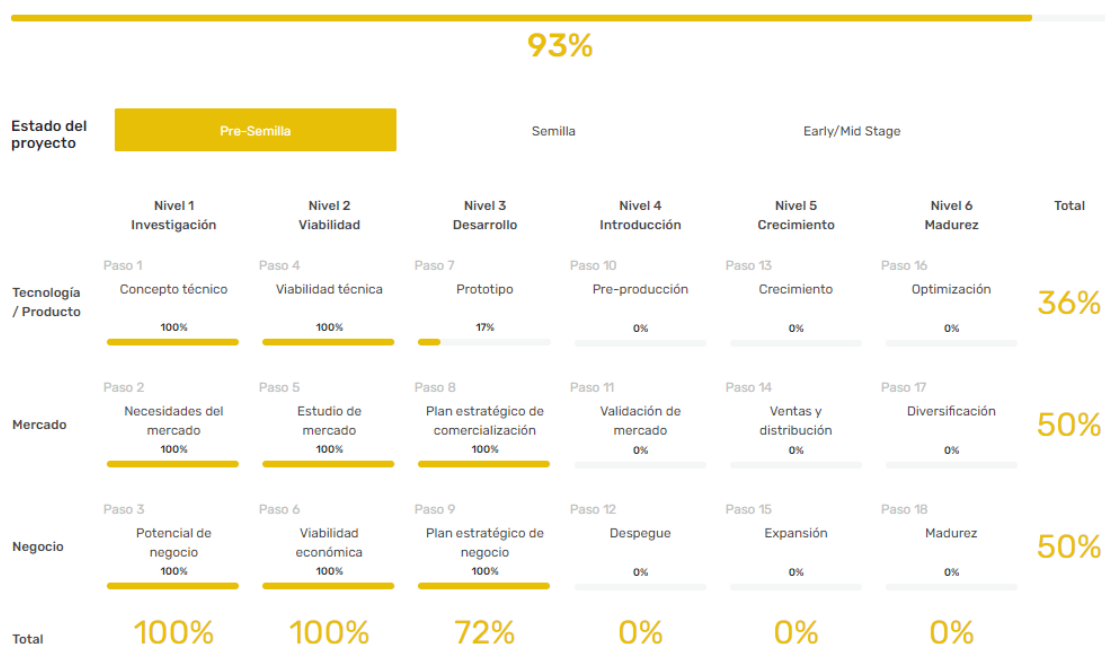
93%

Estado del proyecto

Pre-Semilla | Semilla | Early/Mid Stage

| | Nivel 1 Investigación | Nivel 2 Viabilidad | Nivel 3 Desarrollo | Nivel 4 Introducción | Nivel 5 Crecimiento | Nivel 6 Madurez | Total |
|---|---|---|---|---|---|---|---|
| Tecnología / Producto | Paso 1 Concepto técnico 100% | Paso 4 Viabilidad técnica 100% | Paso 7 Prototipo 17% | Paso 10 Pre-producción 0% | Paso 13 Crecimiento 0% | Paso 16 Optimización 0% | 36% |
| Mercado | Paso 2 Necesidades del mercado 100% | Paso 5 Estudio de mercado 100% | Paso 8 Plan estratégico de comercialización 100% | Paso 11 Validación de mercado 0% | Paso 14 Ventas y distribución 0% | Paso 17 Diversificación 0% | 50% |
| Negocio | Paso 3 Potencial de negocio 100% | Paso 6 Viabilidad económica 100% | Paso 9 Plan estratégico de negocio 100% | Paso 12 Despegue 0% | Paso 15 Expansión 0% | Paso 18 Madurez 0% | 50% |
| Total | 100% | 100% | 72% | 0% | 0% | 0% | |